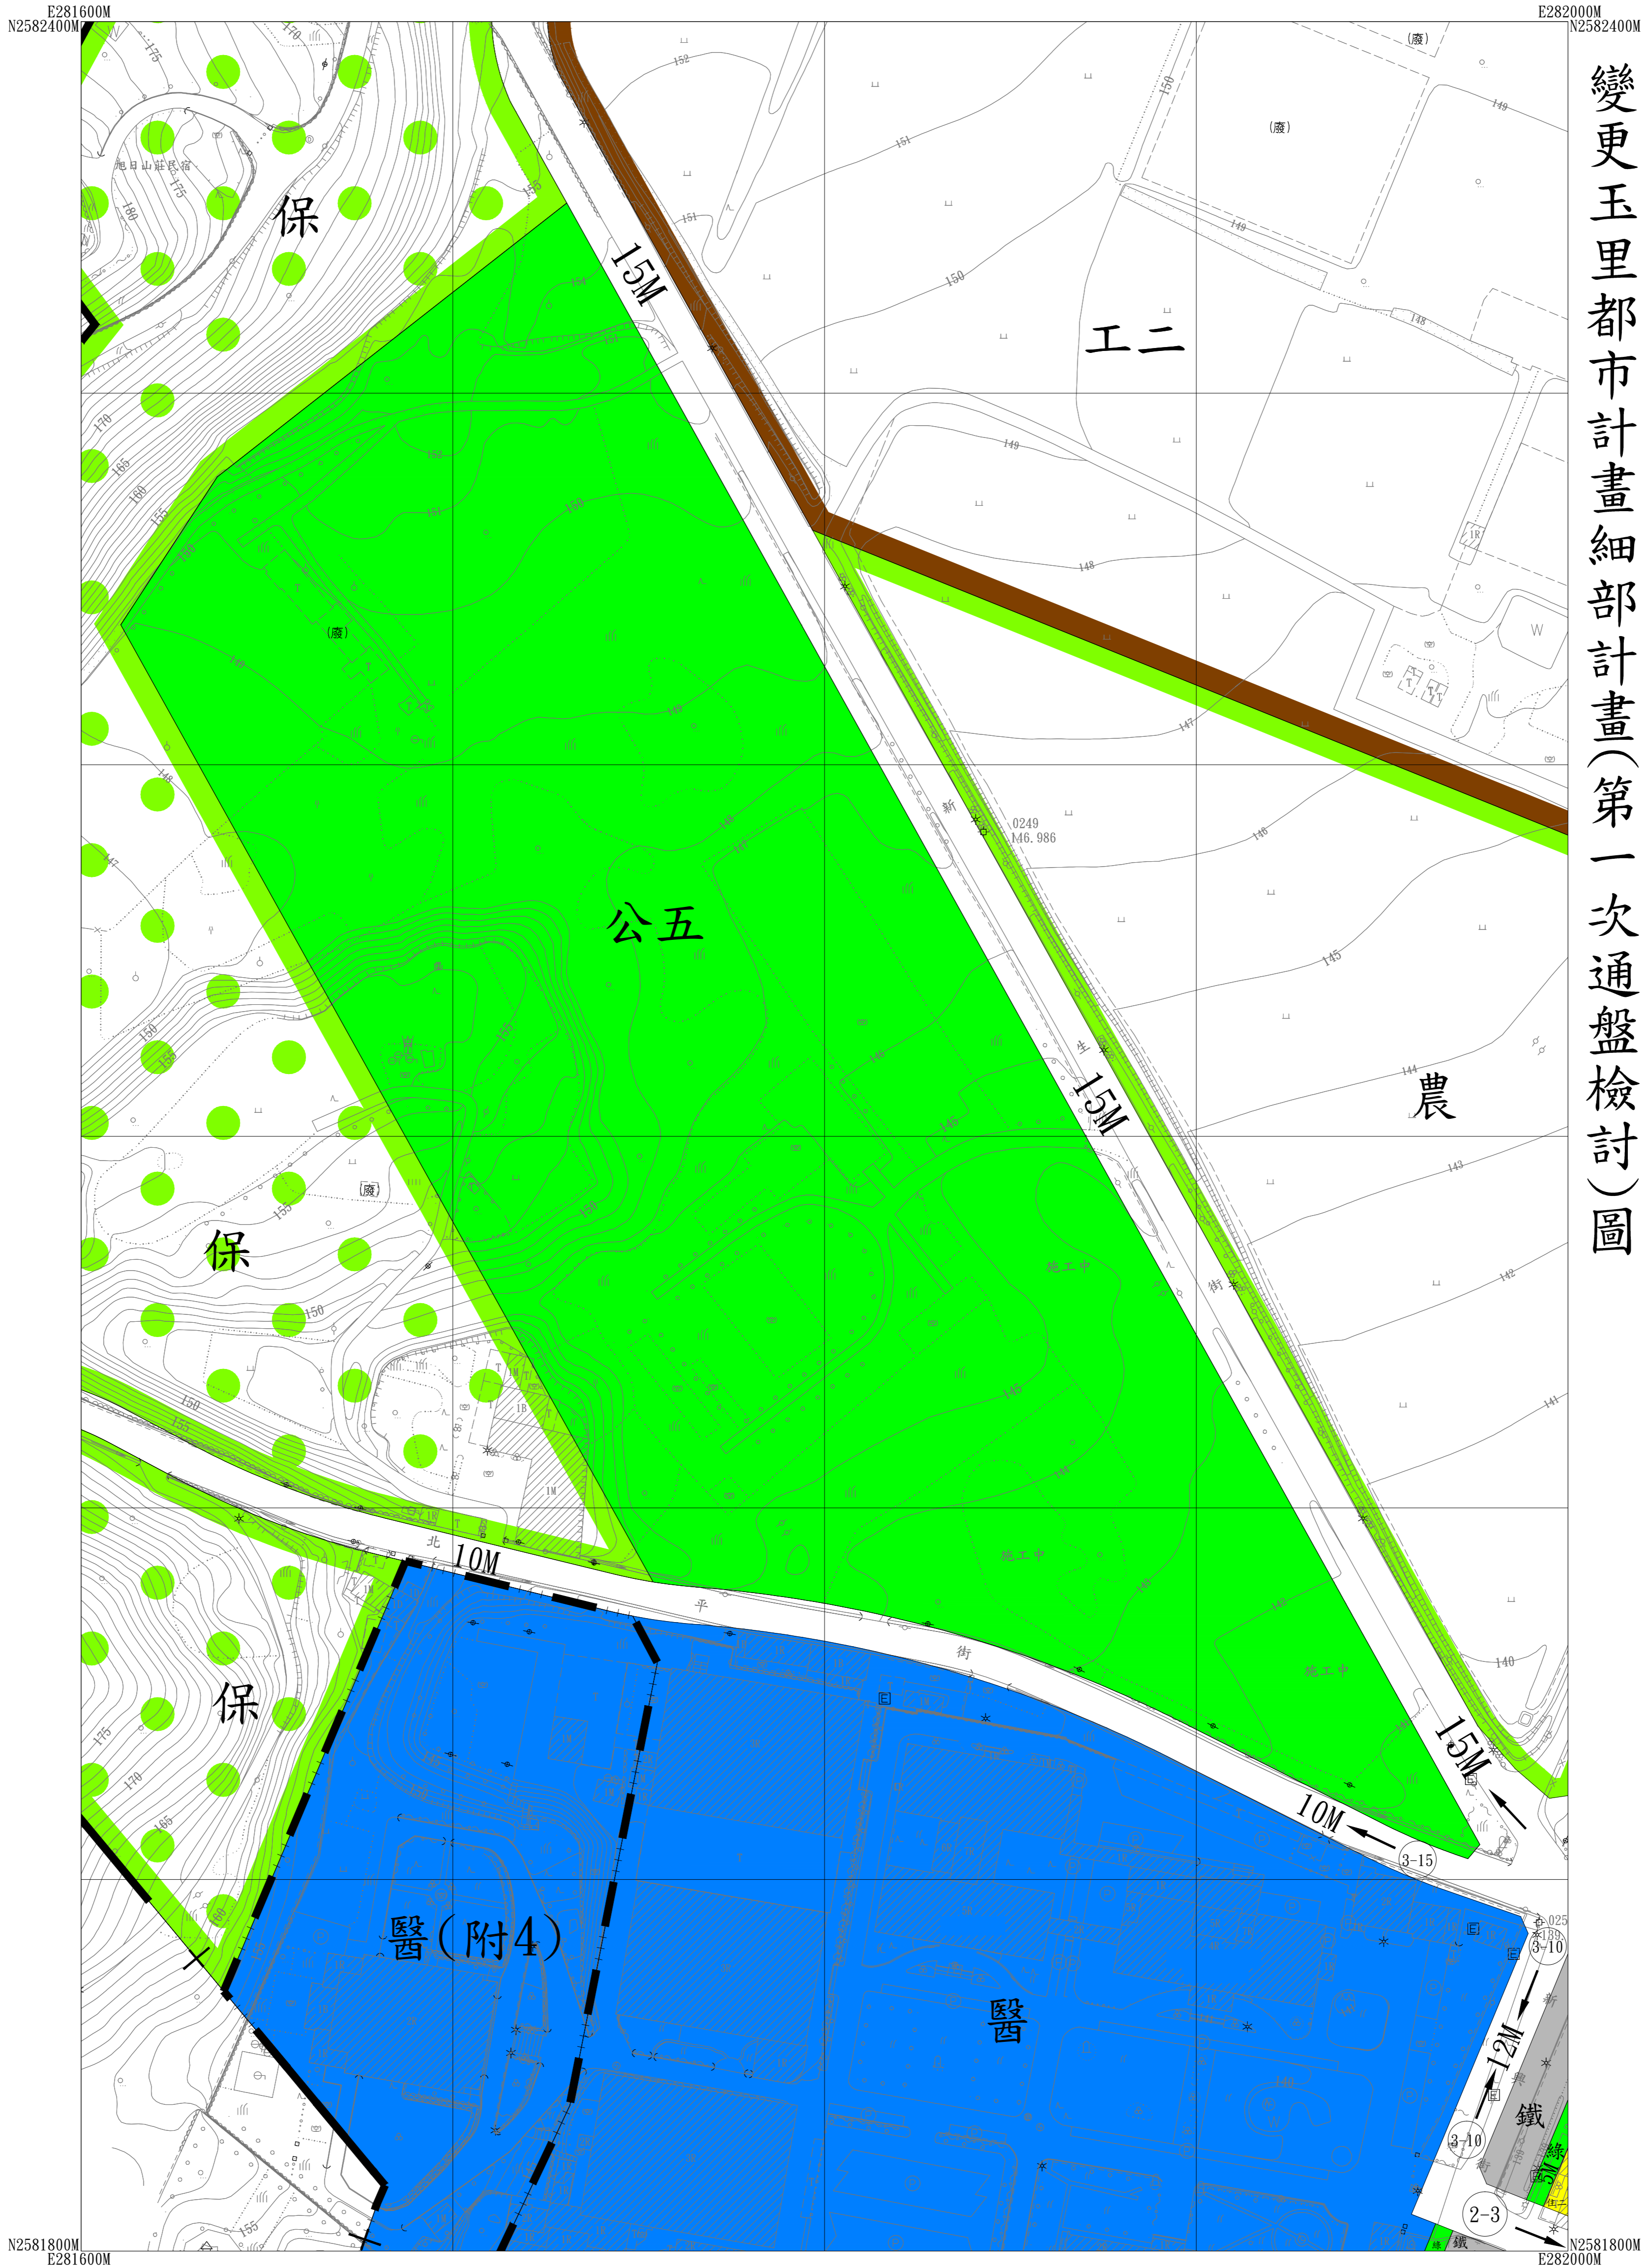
E281600M
N2582400M
E282000M
N2582400M

變更玉里都市計畫細部計畫(第一次通盤檢討)圖

保
保
保
工二
公五
農
醫(附4)
醫
鐵
綠
15M
15M
15M
10M
10M
12M
5M
3-15
3-10
3-10
2-3
旭日山莊民宿
(廢)
(廢)
(廢)
(廢)
新
生
街
北
平
街
施工中
施工中
施工中
0249
146.986
175
170
180
165
160
155
150
152
151
149
148
147
146
145
144
143
142
141
140
154
153

N2581800M
E281600M
N2581800M
E282000M